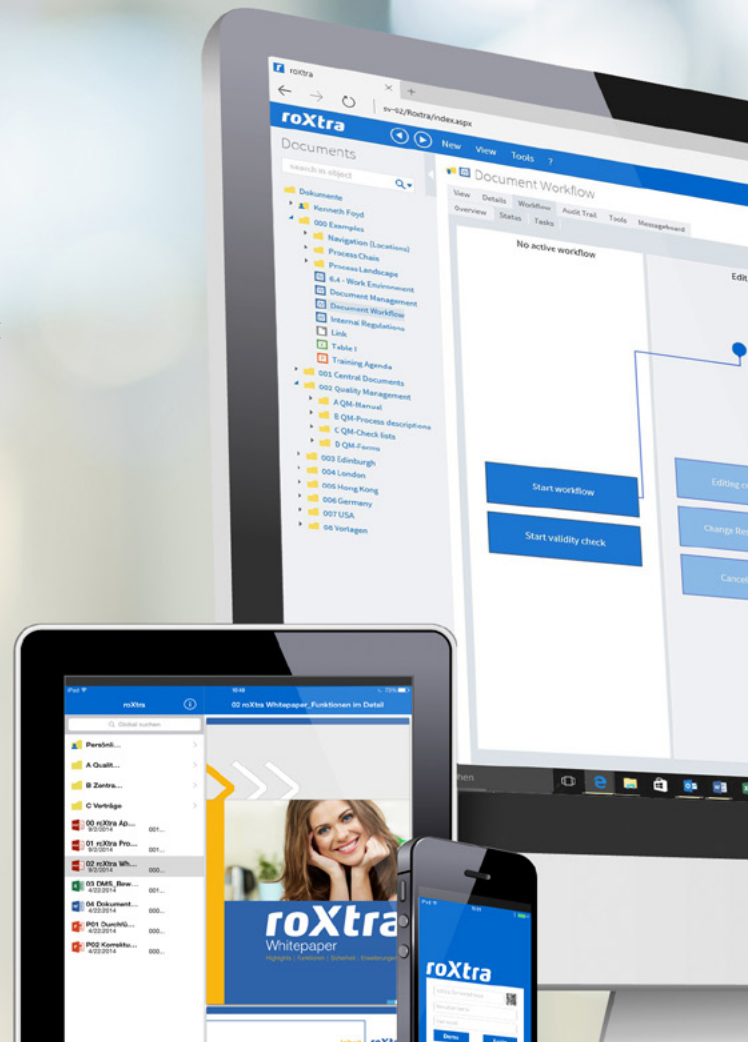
roXtra
sv-02/Roxtra/index.aspx
roXtra
New View Tools ?
Documents
search in object
Dokumente
Kenneth Foyd
000 Examples
Navigation (Locations)
Process Chain
Process Landscape
6.4 - Work Environment
Document Management
Document Workflow
Internal Regulations
Link
Table I
Training Agenda
001 Central Documents
002 Quality Management
A QM-Manual
B QM-Process descriptions
C QM-Check lists
D QM-Forms
003 Edinburgh
004 London
005 Hong Kong
006 Germany
007 USA
08 Vorlagen
Document Workflow
View Details Workflow Audit Trail Tools Messageboard
Overview Status Tasks
No active workflow
Edit
Start workflow
Start validity check
Editing c
Change Re
Cancel
chen

iPad
roXtra
02 roXtra Whitepaper_Funktionen im Detail
Global suchen
Persönli...
A Qualit...
B Zentra...
C Verträge
00 roXtra Ap...
9/2/2014
001...
01 roXtra Pro...
9/2/2014
001...
02 roXtra Wh...
9/2/2014
000...
03 DMS_Bew...
9/2/2014
000...
04 Dokument...
4/22/2014
000...
P01 Durchfü...
4/22/2014
000...
P02 Korrektu...
4/22/2014
000...
roXtra
Whitepaper
Highlights | Funktionen | Sicherheit | Erweiterungen

roXtra
Demo